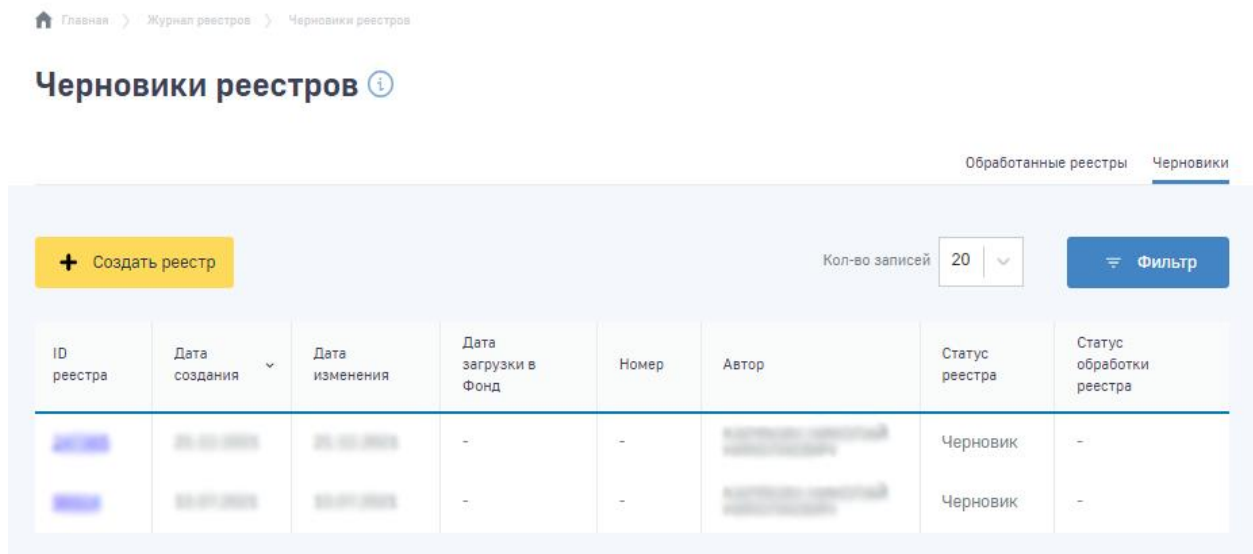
Главная 〉 Журнал реестров 〉 Черновики реестров

Черновики реестров

Обработанные реестры Черновики

+ Создать реестр

Кол-во записей 20

Фильтр

| ID реестра | Дата создания | Дата изменения | Дата загрузки в Фонд | Номер | Автор | Статус реестра | Статус обработки реестра |
|---|---|---|---|---|---|---|---|
| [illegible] | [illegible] | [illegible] | - | - | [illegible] | Черновик | - |
| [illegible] | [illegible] | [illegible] | - | - | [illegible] | Черновик | - |